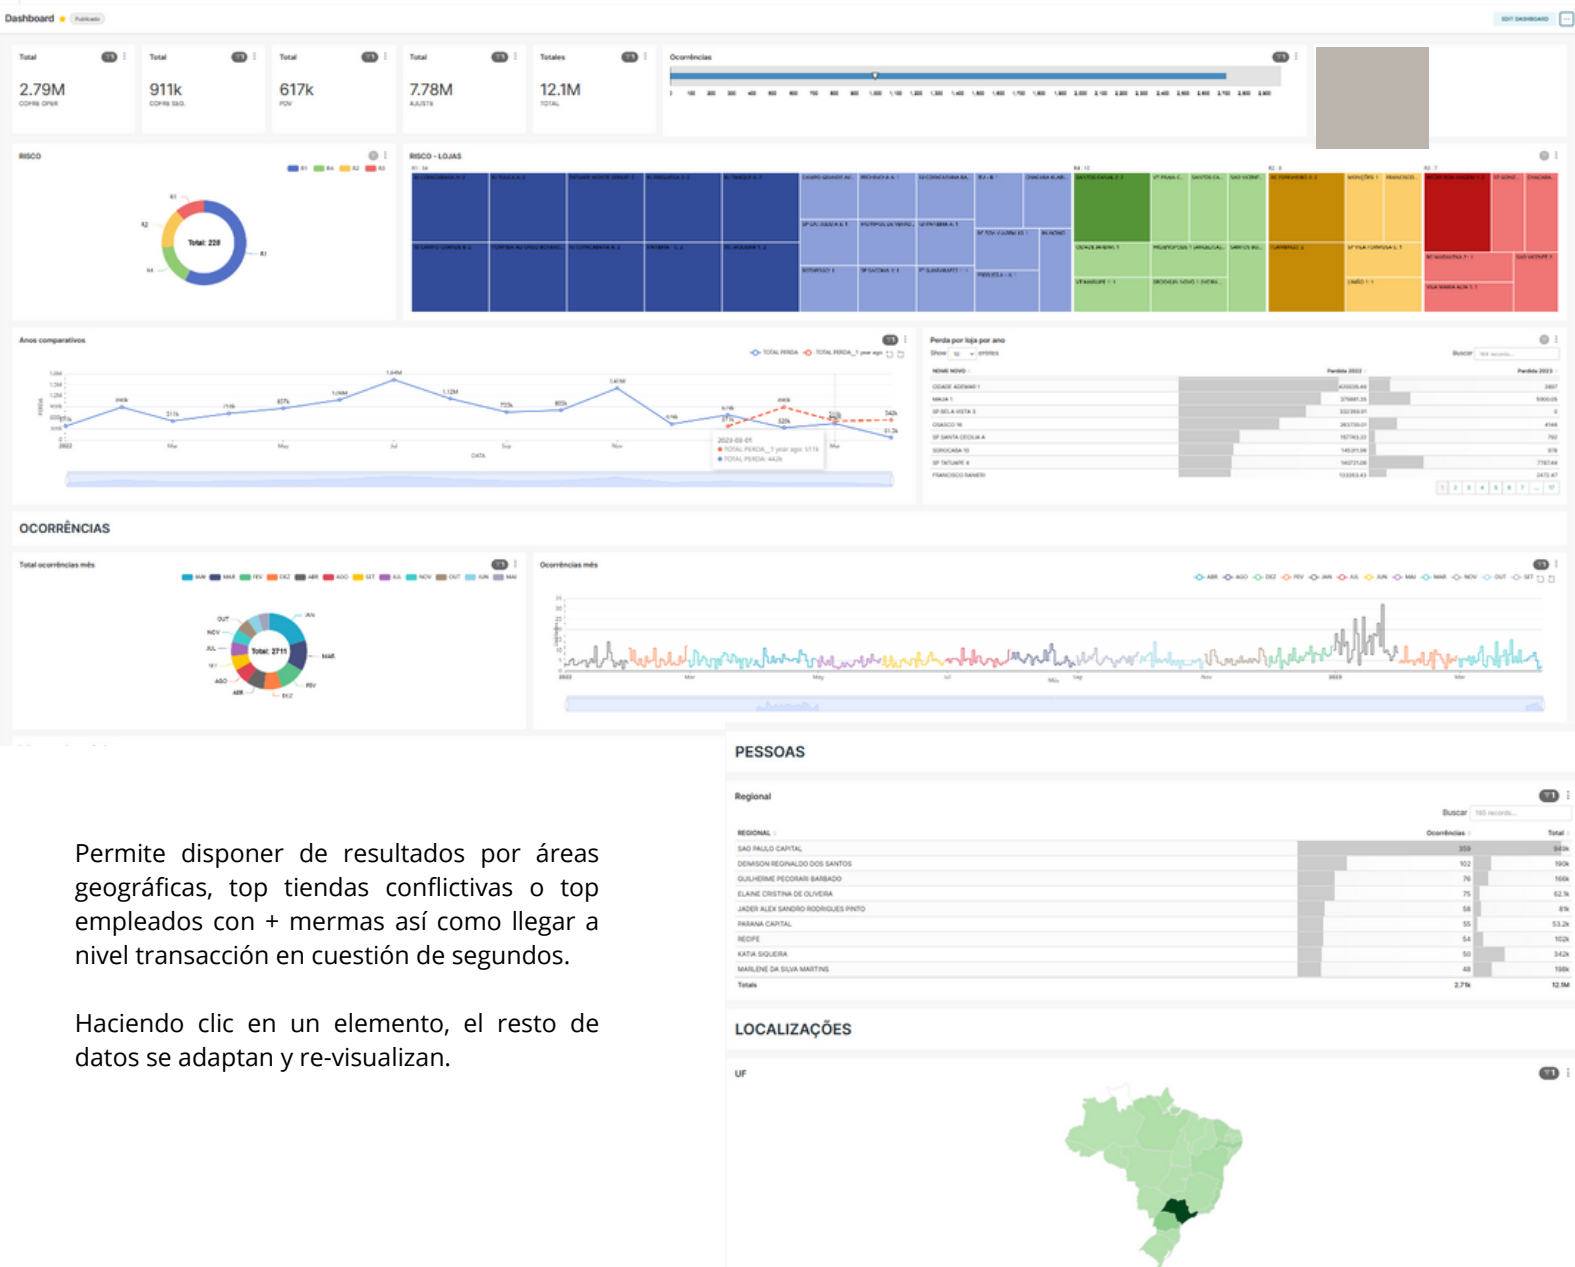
Dashboard

Total
2.79M

Total
911k

Total
617k

Total
7.78M

Totales
12.1M

Ocorrências

RISCO

Total: 228

RISCO - LOJAS

Anos comparativos

Perda por loja por ano

OCORRÊNCIAS

Total ocorrências mês

Total: 2711

Ocorrências mês

PESSOAS

Regional

| REGIONAL | Ocorrências | Total |
|---|---|---|
| SAO PAULO CAPITAL | 359 | 849k |
| DENISON REGINALDO DOS SANTOS | 102 | 190k |
| GUILHERME PECORARI BARBADO | 76 | 166k |
| ELAINE CRISTINA DE OLIVEIRA | 75 | 62.1k |
| JADER ALEX SANDRO RODRIGUES PINTO | 58 | 81k |
| PARANA CAPITAL | 55 | 53.2k |
| RECIFE | 54 | 102k |
| KATIA SIQUEIRA | 50 | 342k |
| MARLENE DA SILVA MARTINS | 48 | 198k |
| Totals | 2.71k | 12.1M |

LOCALIZAÇÕES

UF

Permite disponer de resultados por áreas geográficas, top tiendas conflictivas o top empleados con + mermas así como llegar a nivel transacción en cuestión de segundos.

Haciendo clic en un elemento, el resto de datos se adaptan y re-visualizan.